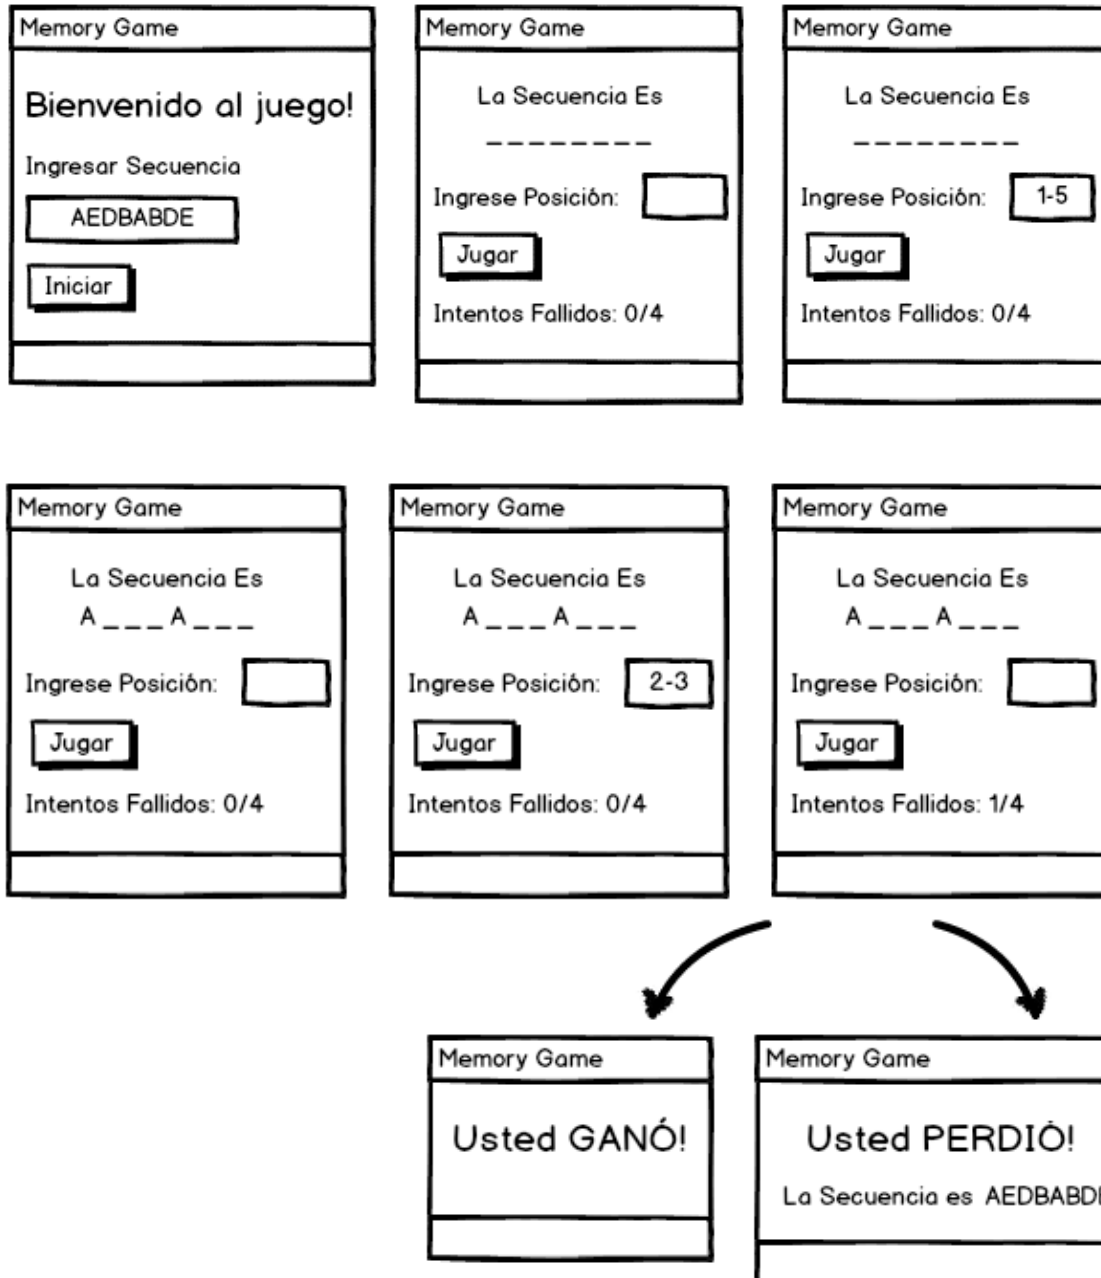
Memory Game

Bienvenido al juego!

Ingresar Secuencia

AEDBABDE

Iniciar

Memory Game

La Secuencia Es

_ _ _ _ _ _ _ _

Ingrese Posición:

Jugar

Intentos Fallidos: 0/4

Memory Game

La Secuencia Es

_ _ _ _ _ _ _ _

Ingrese Posición: 1-5

Jugar

Intentos Fallidos: 0/4

Memory Game

La Secuencia Es

A _ _ _ A _ _ _

Ingrese Posición:

Jugar

Intentos Fallidos: 0/4

Memory Game

La Secuencia Es

A _ _ _ A _ _ _

Ingrese Posición: 2-3

Jugar

Intentos Fallidos: 0/4

Memory Game

La Secuencia Es

A _ _ _ A _ _ _

Ingrese Posición:

Jugar

Intentos Fallidos: 1/4

Memory Game

Usted GANÓ!

Memory Game

Usted PERDIÓ!

La Secuencia es AEDBABD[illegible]